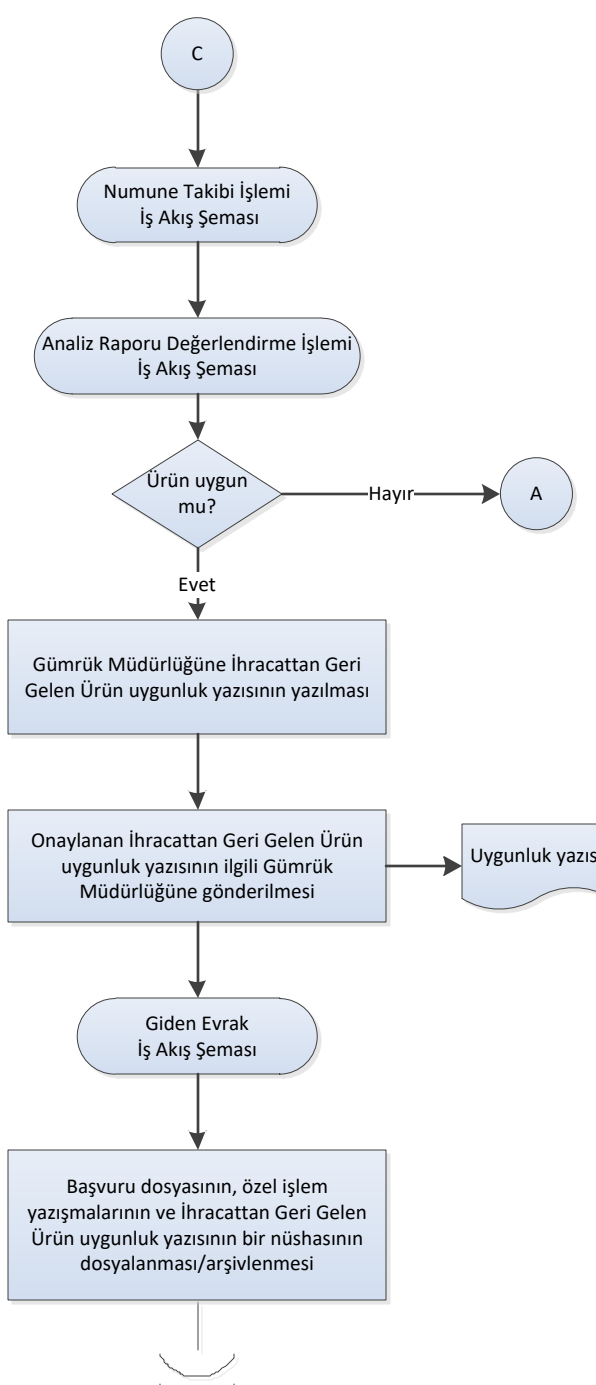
C

Numune Takibi İşlemi
İş Akış Şeması

Analiz Raporu Değerlendirme İşlemi
İş Akış Şeması

Ürün uygun mu?

Hayır

A

Evet

Gümrük Müdürlüğüne İhracattan Geri Gelen Ürün uygunluk yazısının yazılması

Onaylanan İhracattan Geri Gelen Ürün uygunluk yazısının ilgili Gümrük Müdürlüğüne gönderilmesi

Uygunluk yazıs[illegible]

Giden Evrak
İş Akış Şeması

Başvuru dosyasının, özel işlem yazışmalarının ve İhracattan Geri Gelen Ürün uygunluk yazısının bir nüshasının dosyalanması/arşivlenmesi